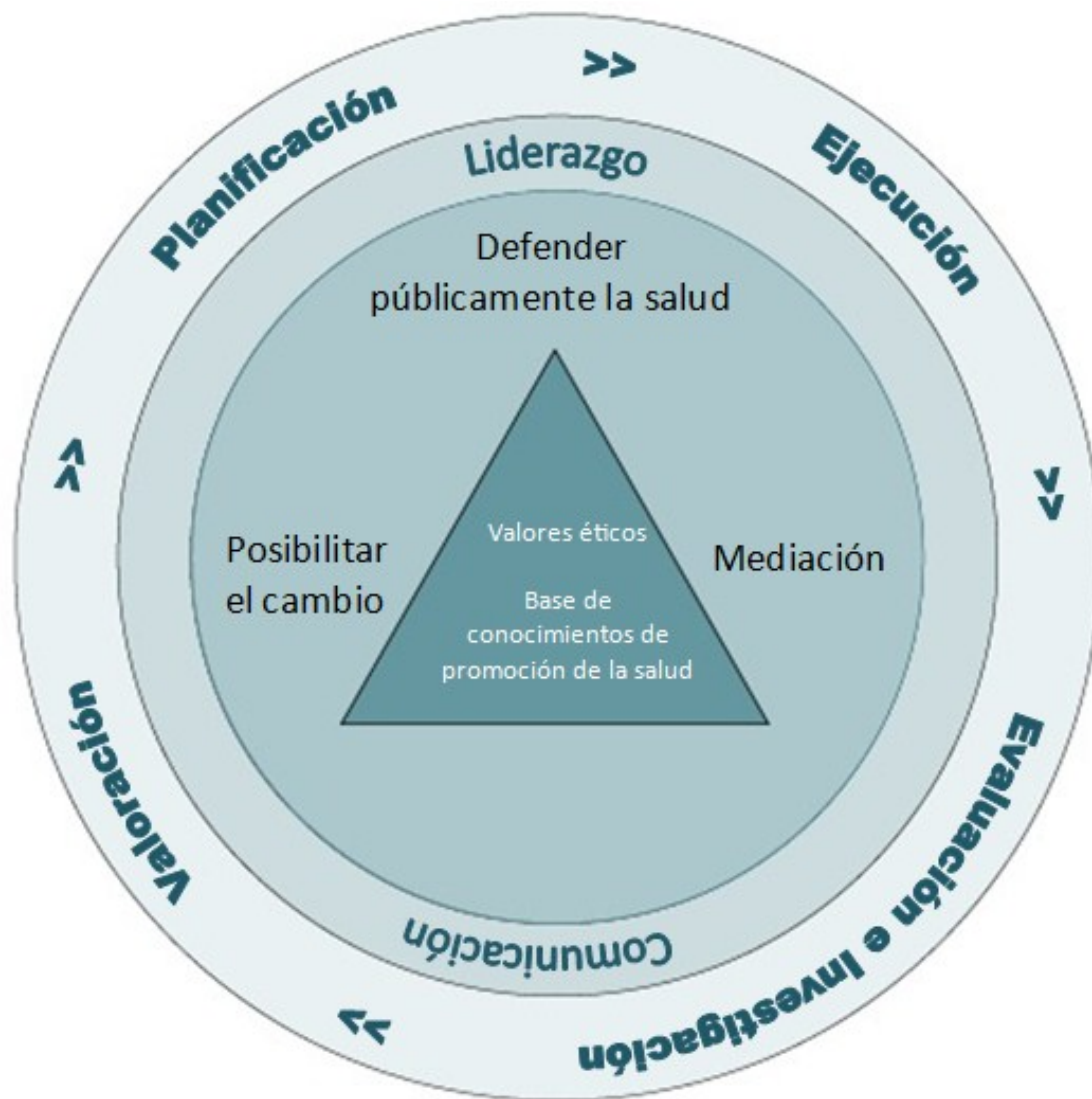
Planificación
>>
Ejecución
>>
Evaluación e Investigación
<<
Valoración
>>

Liderazgo

Defender públicamente la salud

Posibilitar el cambio

Mediación

Valores éticos

Base de conocimientos de promoción de la salud

Comunicación